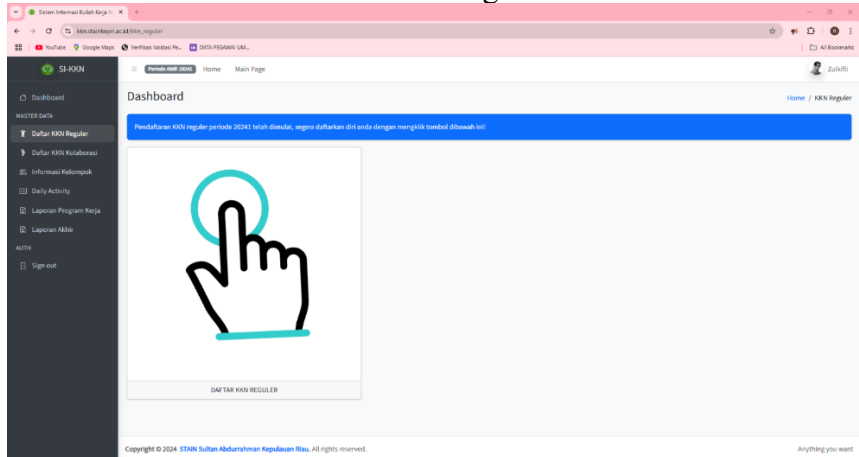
Sistem Informasi Kuliah Kerja N ×
kkn.stainkepri.ac.id/kkn_reguler
YouTube Google Maps Verifikasi Validasi Pe... DATA PEGAWAI UM...
All Bookmarks

SI-KKN
Periode Aktif: 20241 Home Main Page
Zulkifli

Dashboard
MASTER DATA
Daftar KKN Reguler
Daftar KKN Kolaborasi
Informasi Kelompok
Daily Activity
Laporan Program Kerja
Laporan Akhir
AUTH
Sign out

Dashboard
Home / KKN Reguler

Pendaftaran KKN reguler periode 20241 telah dimulai, segera daftarkan diri anda dengan mengklik tombol dibawah ini!

DAFTAR KKN REGULER

Copyright © 2024 STAIN Sultan Abdurrahman Kepulauan Riau. All rights reserved.
Anything you want